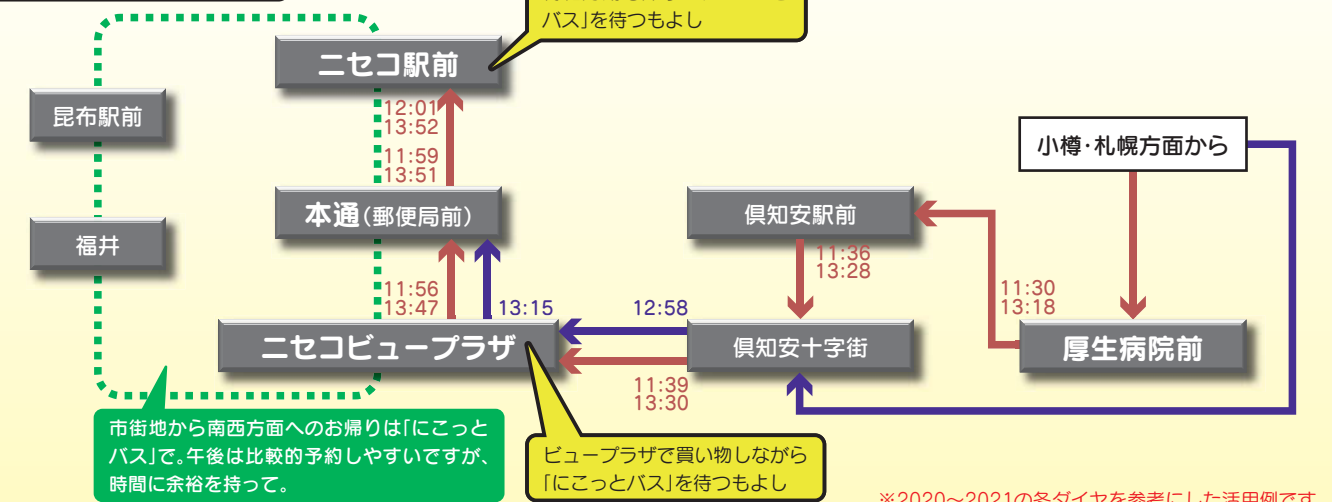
バス」を待つもよし

ニセコ駅前

昆布駅前

福井

12:01
13:52

11:59
13:51

本通（郵便局前）

11:56
13:47

13:15

ニセコビュープラザ

小樽･札幌方面から

倶知安駅前

11:36
13:28

11:30
13:18

12:58

倶知安十字街

厚生病院前

11:39
13:30

市街地から南西方面へのお帰りは「にこっとバス」で。午後は比較的予約しやすいですが、時間に余裕を持って。

ビュープラザで買い物しながら「にこっとバス」を待つもよし

※2020～2021の各ダイヤを参考にした活用例です